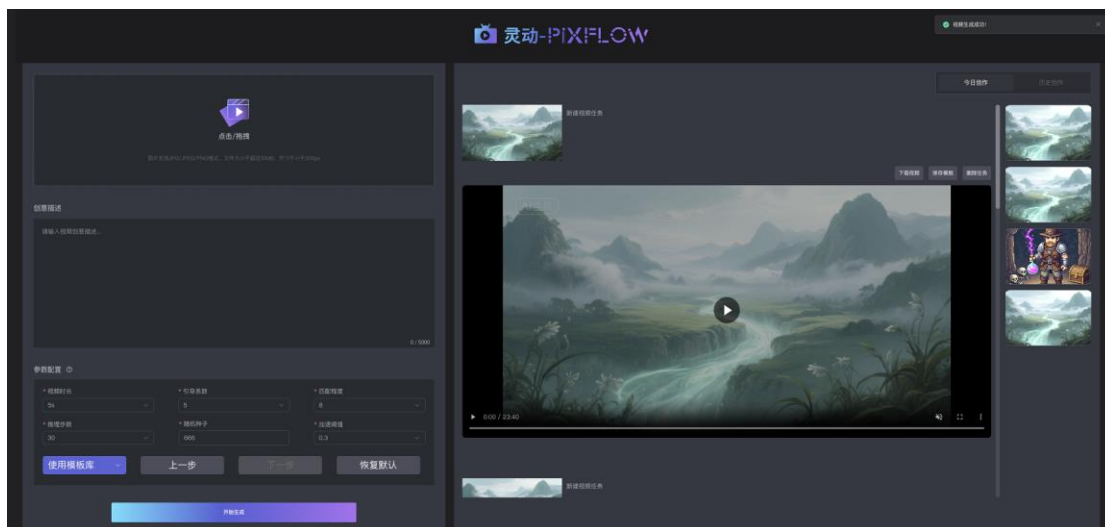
灵动-PIXFLOW

视频生成成功!

点击/拖拽

图片支持JPG/JPEG/PNG格式，文件大小不超过10MB，尺寸小于300px

创意描述

请输入视频创意描述...

0 / 5000

参数配置

* 视频时长
5s

* 引导系数
5

* 匹配程度
6

* 推理步数
30

* 随机种子
666

* 加速阈值
0.3

使用模板库

上一步

下一步

恢复默认

开始生成

今日创作

历史创作

新建视频任务

下载视频

保存模板

删除任务

0:00 / 23:40

新建视频任务